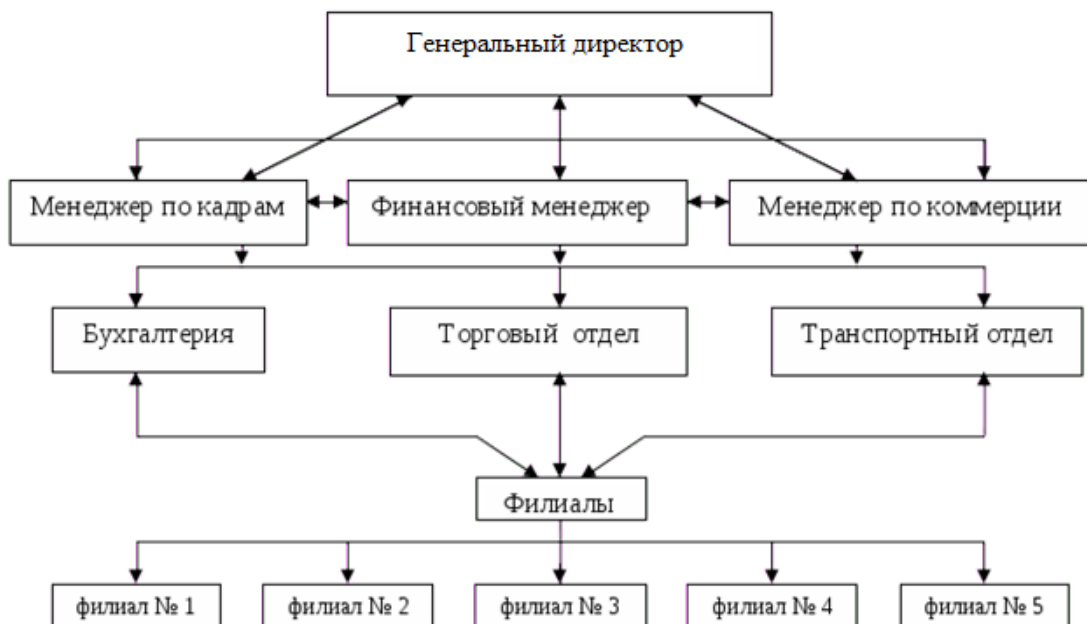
Генеральный директор

Менеджер по кадрам

Финансовый менеджер

Менеджер по коммерции

Бухгалтерия

Торговый отдел

Транспортный отдел

Филиалы

филиал № 1

филиал № 2

филиал № 3

филиал № 4

филиал № 5